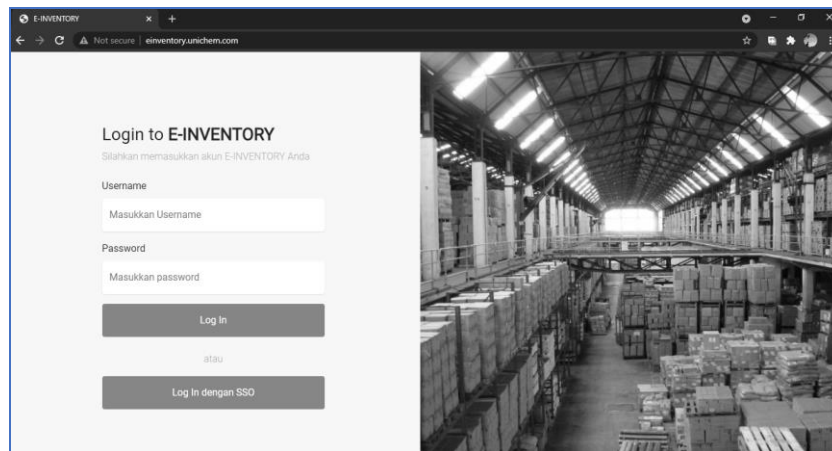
E-INVENTORY × +

Not secure | einventory.unichem.com

Login to **E-INVENTORY**

Silahkan memasukkan akun E-INVENTORY Anda

Username

Masukkan Username

Password

Masukkan password

Log In

atau

Log In dengan SSO